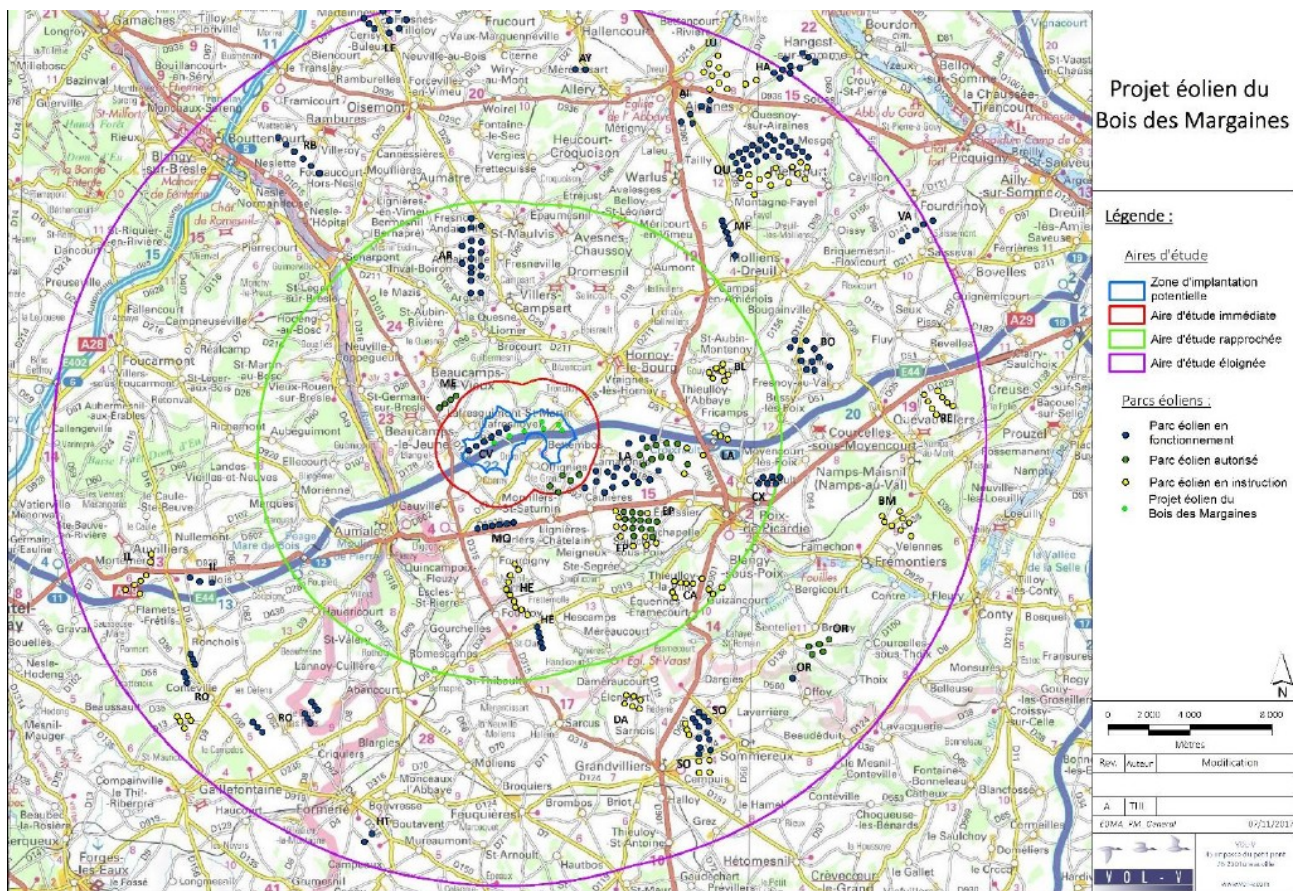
Projet éolien du Bois des Margaines

Légende :

Aires d'étude

Zone d'implantation potentielle

Aire d'étude immédiate

Aire d'étude rapprochée

Aire d'étude éloignée

Parcs éoliens :

Parc éolien en fonctionnement

Parc éolien autorisé

Parc éolien en instruction

Projet éolien du Bois des Margaines

N

0 2 000 4 000 8 000

Mètres

| Rev. | Auteur | Modification |
|---|---|---|
| A | THI | |

EDMA PM General 07/11/2017

V O L - V

Gamaches, Tilloy-Floriville, Longroy, Bouillancourt-en-Séry, Oisemont, Rambures, Blangy-sur-Bresle, Nesle-Normandeuse, Frucourt, Hallencourt, Allery, Airaines, Hangest-sur-Somme, Bourdon, Picquigny, Ailly-sur-Somme, Quesnoy-sur-Airaines, Molliens-Dreuil, Warlus, Heucourt-Croquoison, Aumâtre, St-Maulvis, Epaumesnil, Avesnes-Chaussoy, Dromesnil, Villers-Campsart, Hornoy-le-Bourg, Beaucamps-le-Vieux, Beaucamps-le-Jeune, Lafresguimont-St-Martin, Aumale, Foucarmont, Poix-de-Picardie, Namps-Maisnil, Frémontiers, Conty, Grandvilliers, Sommereux, Formerie, Gaillefontaine, Feuquières, Sarcus, Hescamps, Auvilliers, Abancourt, Romescamps, Marlers, Quevauvillers, Courcelles-sous-Moyencourt, Prouzel, Fluy, Bovelles, Fourdrinoy, Montagne-Fayel, Thieuloy-l'Abbaye, Bussy-les-Poix, Fricamps, Lignières-Châtelain, Meigneux, Moliens, Hétomesnil, Crèvecœur-le-Grand, Forges-les-Eaux

A28 A29 E44

RB AR MF QU HA VA AY AI LU ME CV LA BL BO CX BE BM EP EPC MQ HE CA OR RO SO DA HT